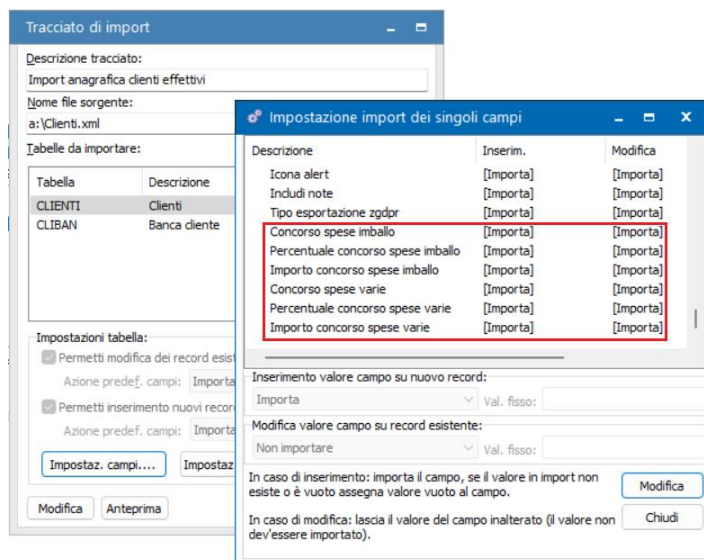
Tracciato di import

Descrizione tracciato:
Import anagrafica clienti effettivi
Nome file sorgente:
a:\Clienti.xml
Tabelle da importare:

| Tabella | Descrizione |
|---|---|
| CLIENTI | Clienti |
| CLIBAN | Banca cliente |

Impostazioni tabella:
Permetti modifica dei record esis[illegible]
Azione predef. campi: Importa
Permetti inserimento nuovi recor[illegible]
Azione predef. campi: Importa
Impostaz. campi....
Impostaz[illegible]
Modifica
Anteprima

Impostazione import dei singoli campi

| Descrizione | Inserim. | Modifica |
|---|---|---|
| Icona alert | [Importa] | [Importa] |
| Includi note | [Importa] | [Importa] |
| Tipo esportazione zgdpr | [Importa] | [Importa] |
| Concorso spese imballo | [Importa] | [Importa] |
| Percentuale concorso spese imballo | [Importa] | [Importa] |
| Importo concorso spese imballo | [Importa] | [Importa] |
| Concorso spese varie | [Importa] | [Importa] |
| Percentuale concorso spese varie | [Importa] | [Importa] |
| Importo concorso spese varie | [Importa] | [Importa] |

Inserimento valore campo su nuovo record:
Importa
Val. fisso:
Modifica valore campo su record esistente:
Non importare
Val. fisso:

In caso di inserimento: importa il campo, se il valore in import non esiste o è vuoto assegna valore vuoto al campo.

In caso di modifica: lascia il valore del campo inalterato (il valore non dev'essere importato).

Modifica
Chiudi